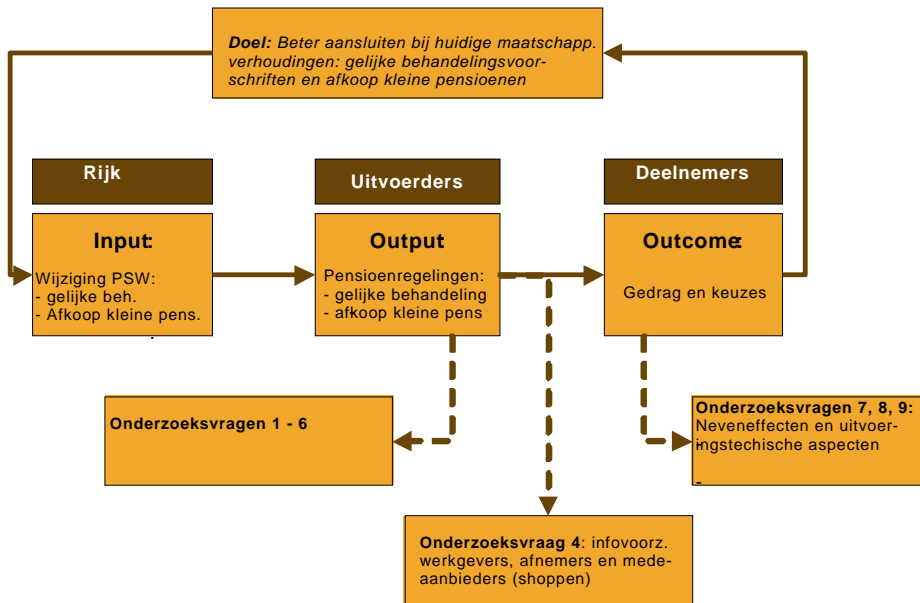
Doel: Beter aansluiten bij huidige maatschapp. verhoudingen: gelijke behandelingsvoorschriften en afkoop kleine pensioenen

Rijk

Uitvoerders

Deelnemers

Input:

Wijziging PSW:
- gelijke beh.
- Afkoop kleine pens.

Output

Pensioenregelingen:
- gelijke behandeling
- afkoop kleine pens

Outcome:

Gedrag en keuzes

Onderzoeksvragen 1 - 6

Onderzoeksvragen 7, 8, 9: Neveneffecten en uitvoeringstechische aspecten

Onderzoeksvraag 4: infovoorz. werkgevers, afnemers en medeaanbieders (shoppen)